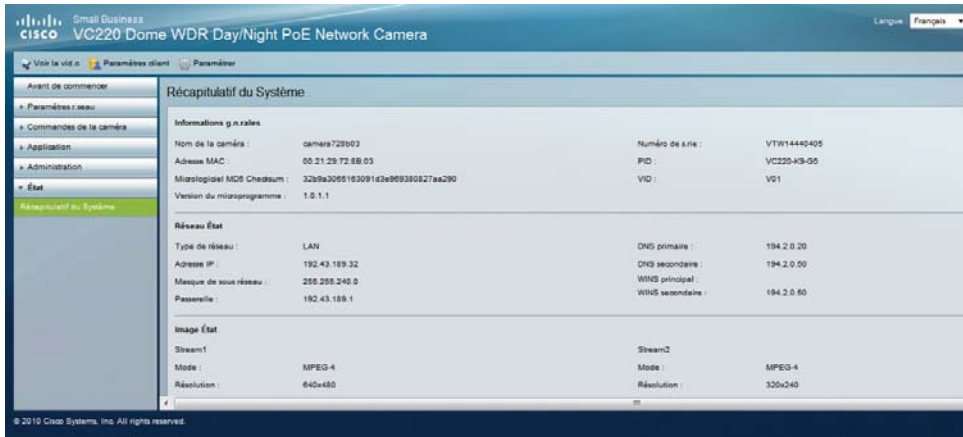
cisco Small Business VC220 Dome WDR Day/Night PoE Network Camera

Langue Français

Voir la vid.o Paramètres client Paramétrer

Avant de commencer
Paramètres r.seau
Commandes de la caméra
Application
Administration
État
Récapitulatif du Système

Récapitulatif du Système

Informations g.n.rales

| | | | |
|---|---|---|---|
| Nom de la caméra : | camera728b03 | Numéro de s.rie : | VTW14440405 |
| Adresse MAC : | 00:21:29:72:8B:03 | PID : | VC220-K9-G5 |
| Micrologiciel MD5 Checksum : | 32b9a3066163091d3e969380827aa290 | VID : | V01 |
| Version du microprogramme : | 1.0.1.1 | | |

Réseau État

| | | | |
|---|---|---|---|
| Type de réseau : | LAN | DNS primaire : | 194.2.0.20 |
| Adresse IP : | 192.43.189.32 | DNS secondaire : | 194.2.0.50 |
| Masque de sous réseau : | 255.255.240.0 | WINS principal : | |
| Passerelle : | 192.43.189.1 | WINS secondaire : | 194.2.0.50 |

Image État

| | | | |
|---|---|---|---|
| Stream1 | | Stream2 | |
| Mode : | MPEG-4 | Mode : | MPEG-4 |
| Résolution : | 640x480 | Résolution : | 320x240 |

© 2010 Cisco Systems, Inc. All rights reserved.